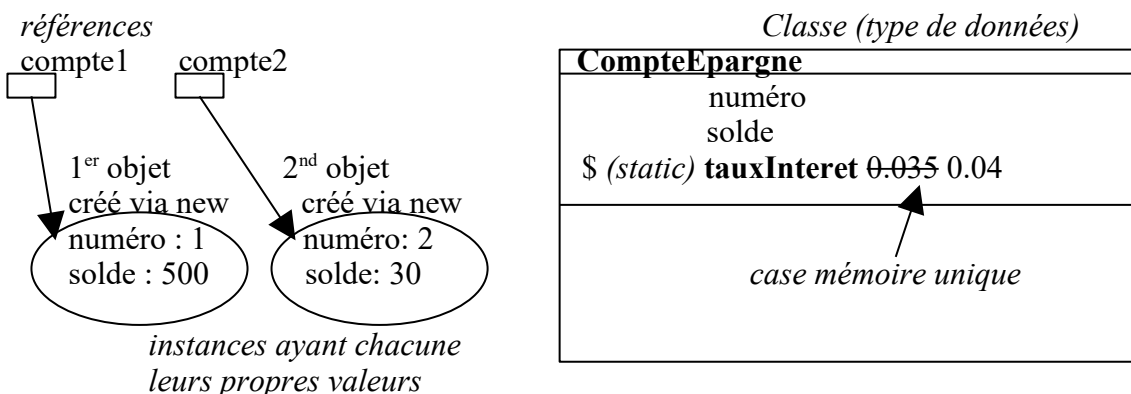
références
compte1 compte2

1$^{er}$ objet
créé via new
numéro : 1
solde : 500

2$^{nd}$ objet
créé via new
numéro: 2
solde: 30

instances ayant chacune leurs propres valeurs

Classe (type de données)

CompteEpargne
numéro
solde
$ (static) tauxInteret ~~0.035~~ 0.04

case mémoire unique